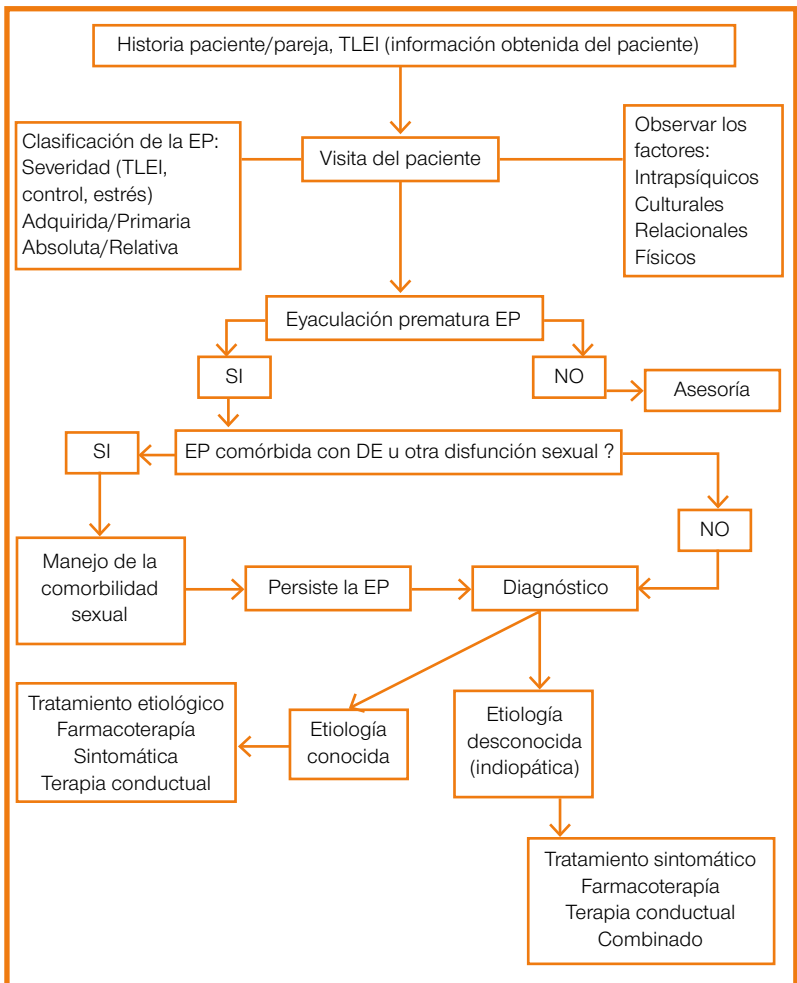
Historia paciente/pareja, TLEI (información obtenida del paciente)

Clasificación de la EP:
Severidad (TLEI, control, estrés)
Adquirida/Primaria
Absoluta/Relativa

Visita del paciente

Observar los factores:
Intrapsíquicos
Culturales
Relacionales
Físicos

Eyaculación prematura EP

SI

NO

Asesoría

SI

EP comórbida con DE u otra disfunción sexual ?

NO

Manejo de la comorbilidad sexual

Persiste la EP

Diagnóstico

Tratamiento etiológico
Farmacoterapía
Sintomática
Terapia conductual

Etiología conocida

Etiología desconocida (indiopática)

Tratamiento sintomático
Farmacoterapía
Terapia conductual
Combinado